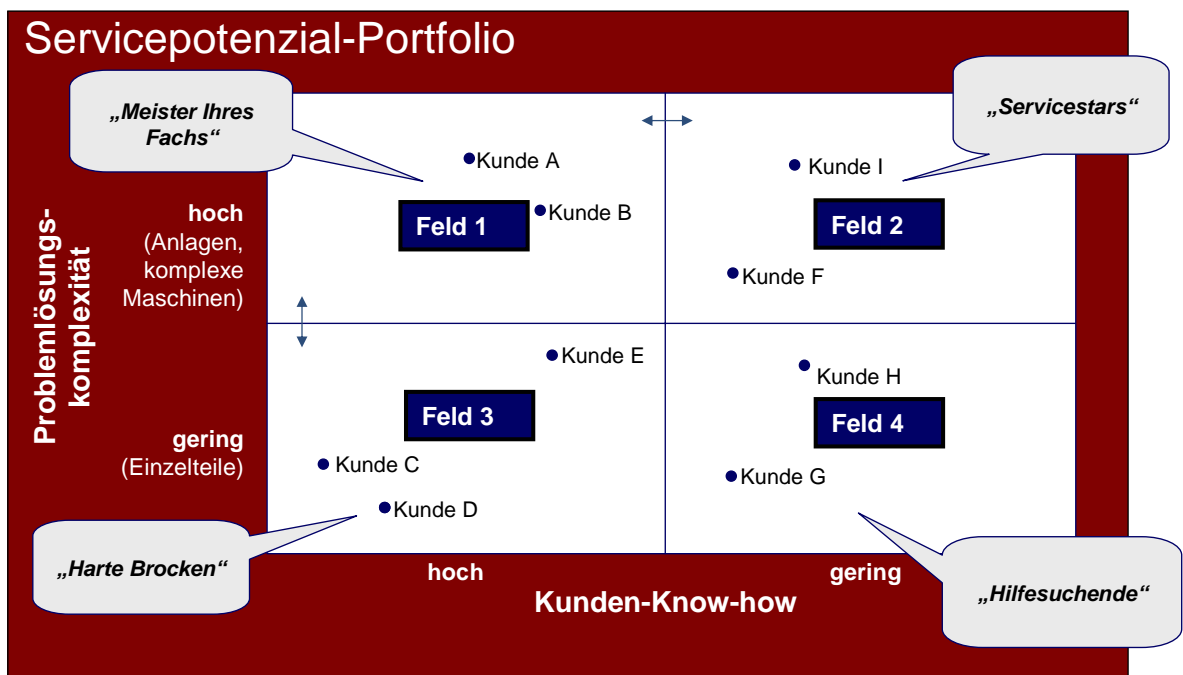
Servicepotenzial-Portfolio

„Meister Ihres Fachs“

„Servicestars“

Kunde A

Kunde I

Kunde B

Feld 1

Feld 2

Kunde F

Kunde E

Kunde H

Feld 3

Feld 4

Kunde C

Kunde G

Kunde D

„Harte Brocken“

„Hilfesuchende“

Problemlösungskomplexität

hoch (Anlagen, komplexe Maschinen)

gering (Einzelteile)

hoch

gering

Kunden-Know-how